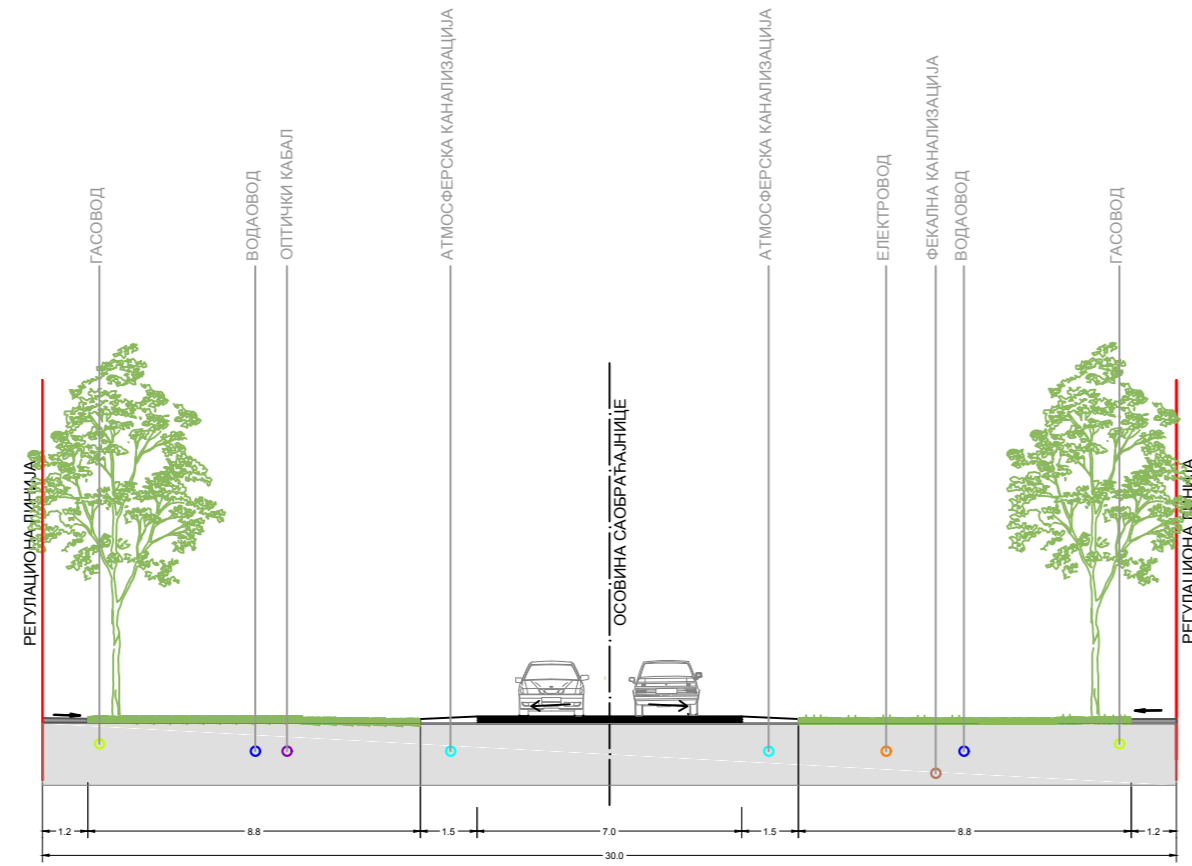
ГАСОВОД
ВОДАОВОД
ОПТИЧКИ КАБАЛ
АТМОСФЕРСКА КАНАЛИЗАЦИЈА
АТМОСФЕРСКА КАНАЛИЗАЦИЈА
ЕЛЕКТРОВОД
ФЕКАЛНА КАНАЛИЗАЦИЈА
ВОДАОВОД
ГАСОВОД
РЕГУЛАЦИОНА ЛИНИЈА
ОСОВИНА САОБРАЋАЈНИЦЕ
РЕГУЛАЦИОНА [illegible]
1.2
8.8
1.5
7.0
1.5
8.8
1.2
30.0